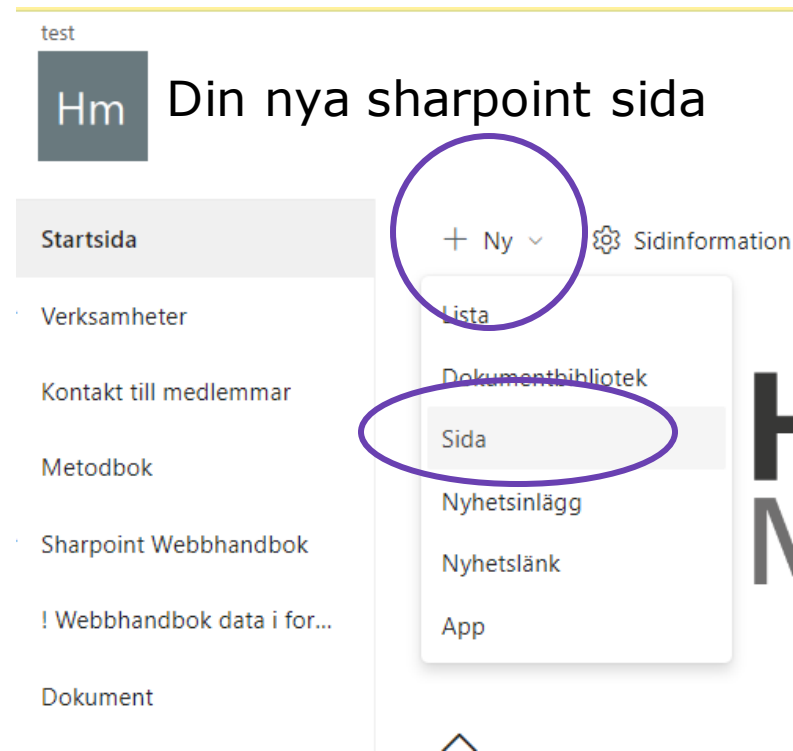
test

Hm

Din nya sharpoint sida

Startsida

Verksamheter

Kontakt till medlemmar

Metodbok

Sharpoint Webbhandbok

! Webbhandbok data i for...

Dokument

+ Ny

Sidinformation

Lista

Dokumentbibliotek

Sida

Nyhetsinlägg

Nyhetslänk

App